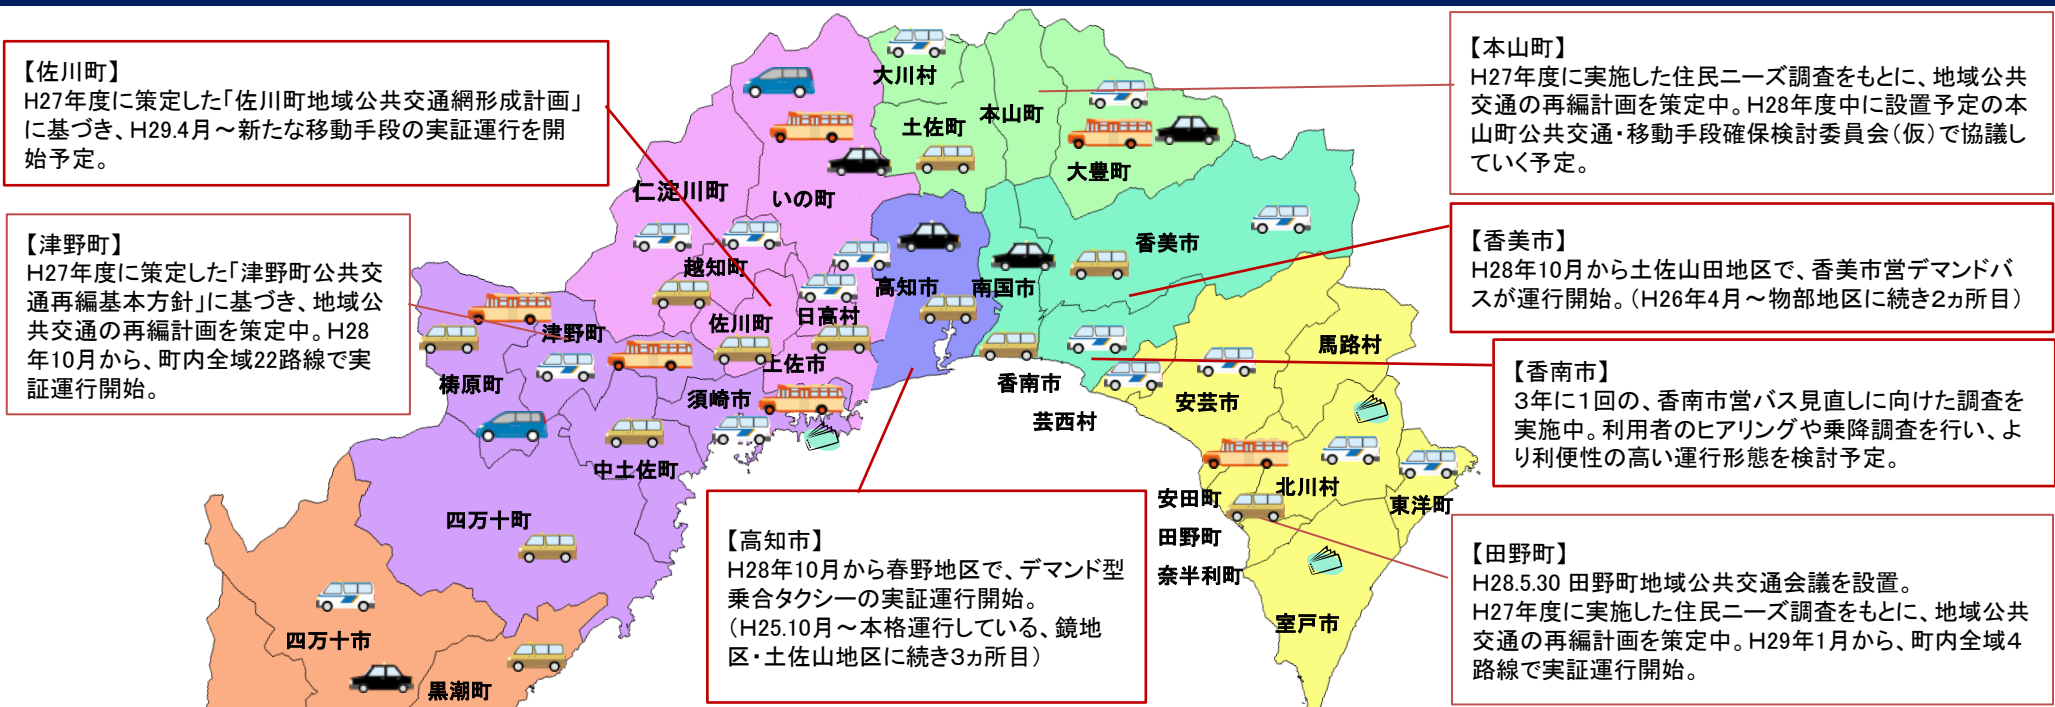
【佐川町】
H27年度に策定した「佐川町地域公共交通網形成計画」に基づき、H29.4月～新たな移動手段の実証運行を開始予定。

【津野町】
H27年度に策定した「津野町公共交通再編基本方針」に基づき、地域公共交通の再編計画を策定中。H28年10月から、町内全域22路線で実証運行開始。

大川村
土佐町
本山町
大豊町
仁淀川町
いの町
香美市
越知町
高知市
南国市
日高村
佐川町
津野町
土佐市
檮原町
須崎市
香南市
馬路村
安芸市
芸西村
中土佐町
北川村
安田町
東洋町
四万十町
田野町
奈半利町
室戸市
四万十市
黒潮町

【本山町】
H27年度に実施した住民ニーズ調査をもとに、地域公共交通の再編計画を策定中。H28年度中に設置予定の本山町公共交通・移動手段確保検討委員会（仮）で協議していく予定。

【香美市】
H28年10月から土佐山田地区で、香美市営デマンドバスが運行開始。（H26年4月～物部地区に続き2ヵ所目）

【香南市】
3年に1回の、香南市営バス見直しに向けた調査を実施中。利用者のヒアリングや乗降調査を行い、より利便性の高い運行形態を検討予定。

【高知市】
H28年10月から春野地区で、デマンド型乗合タクシーの実証運行開始。
（H25.10月～本格運行している、鏡地区・土佐山地区に続き3ヵ所目）

【田野町】
H28.5.30 田野町地域公共交通会議を設置。
H27年度に実施した住民ニーズ調査をもとに、地域公共交通の再編計画を策定中。H29年1月から、町内全域4路線で実証運行開始。